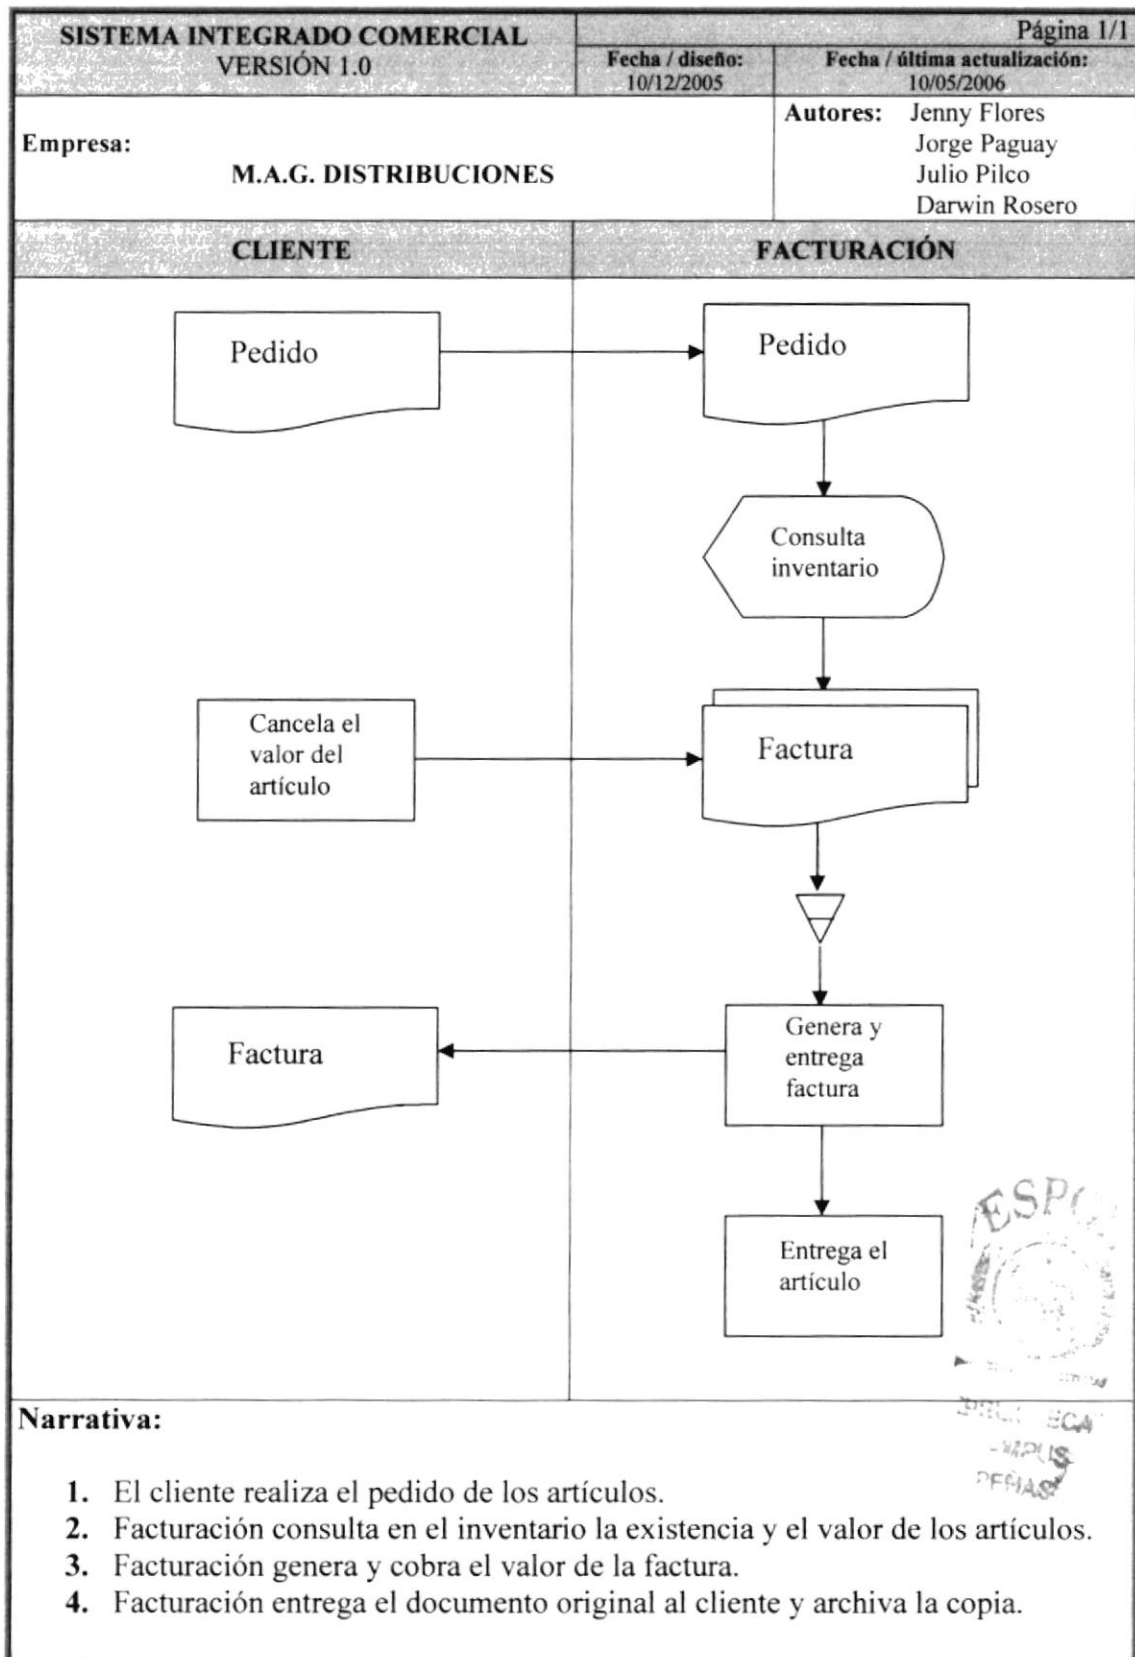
SISTEMA INTEGRADO COMERCIAL
VERSIÓN 1.0

Página 1/1

Fecha / diseño: 10/12/2005

Fecha / última actualización: 10/05/2006

Empresa:
M.A.G. DISTRIBUCIONES

Autores: Jenny Flores
Jorge Paguay
Julio Pilco
Darwin Rosero

CLIENTE

FACTURACIÓN

Pedido

Pedido

Consulta inventario

Cancela el valor del artículo

Factura

Factura

Genera y entrega factura

Entrega el artículo

ESP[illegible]

BIBLIOTECA CAMPUS PEÑAS

Narrativa:

1. El cliente realiza el pedido de los artículos.
2. Facturación consulta en el inventario la existencia y el valor de los artículos.
3. Facturación genera y cobra el valor de la factura.
4. Facturación entrega el documento original al cliente y archiva la copia.